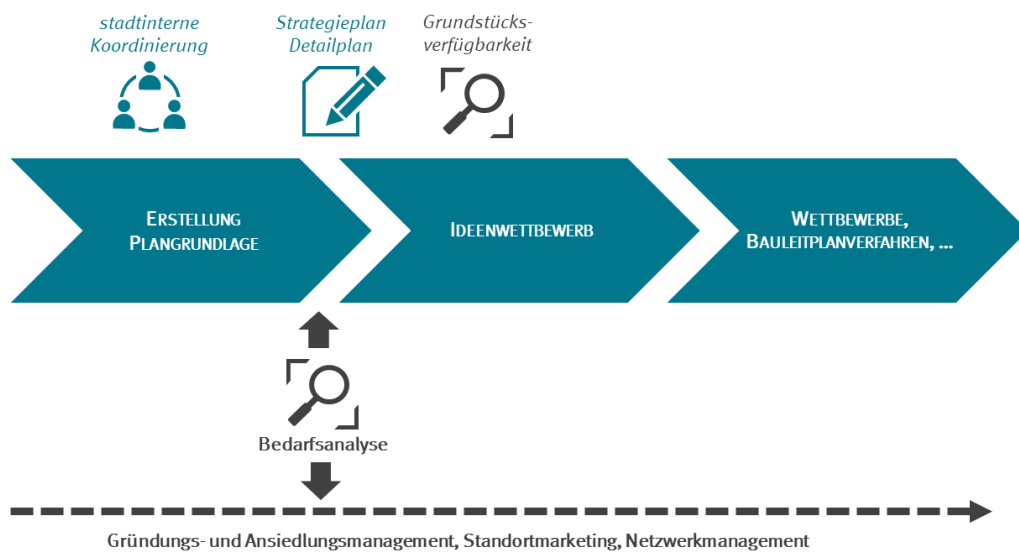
stadtinterne Koordinierung

Strategieplan Detailplan

Grundstücksverfügbarkeit

Erstellung Plangrundlage

Ideenwettbewerb

Wettbewerbe, Bauleitplanverfahren, ...

Bedarfsanalyse

Gründungs- und Ansiedlungsmanagement, Standortmarketing, Netzwerkmanagement